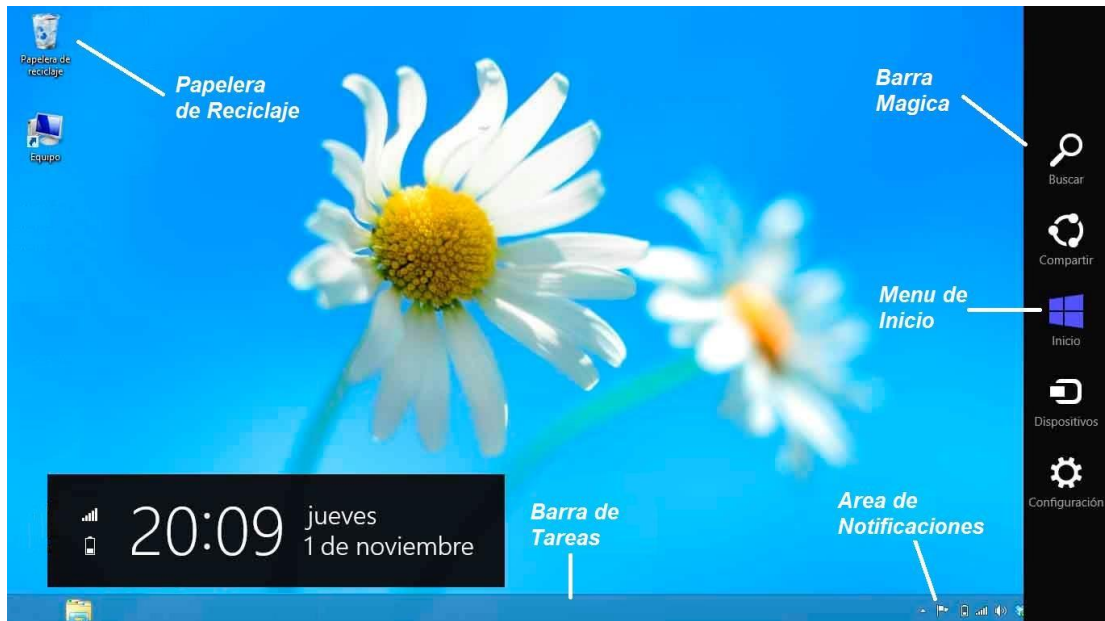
Papelera de reciclaje

Papelera de Reciclaje

Equipo

Barra Magica

Buscar

Compartir

Menu de Inicio

Inicio

Dispositivos

Configuración

20:09 jueves 1 de noviembre

Barra de Tareas

Area de Notificaciones